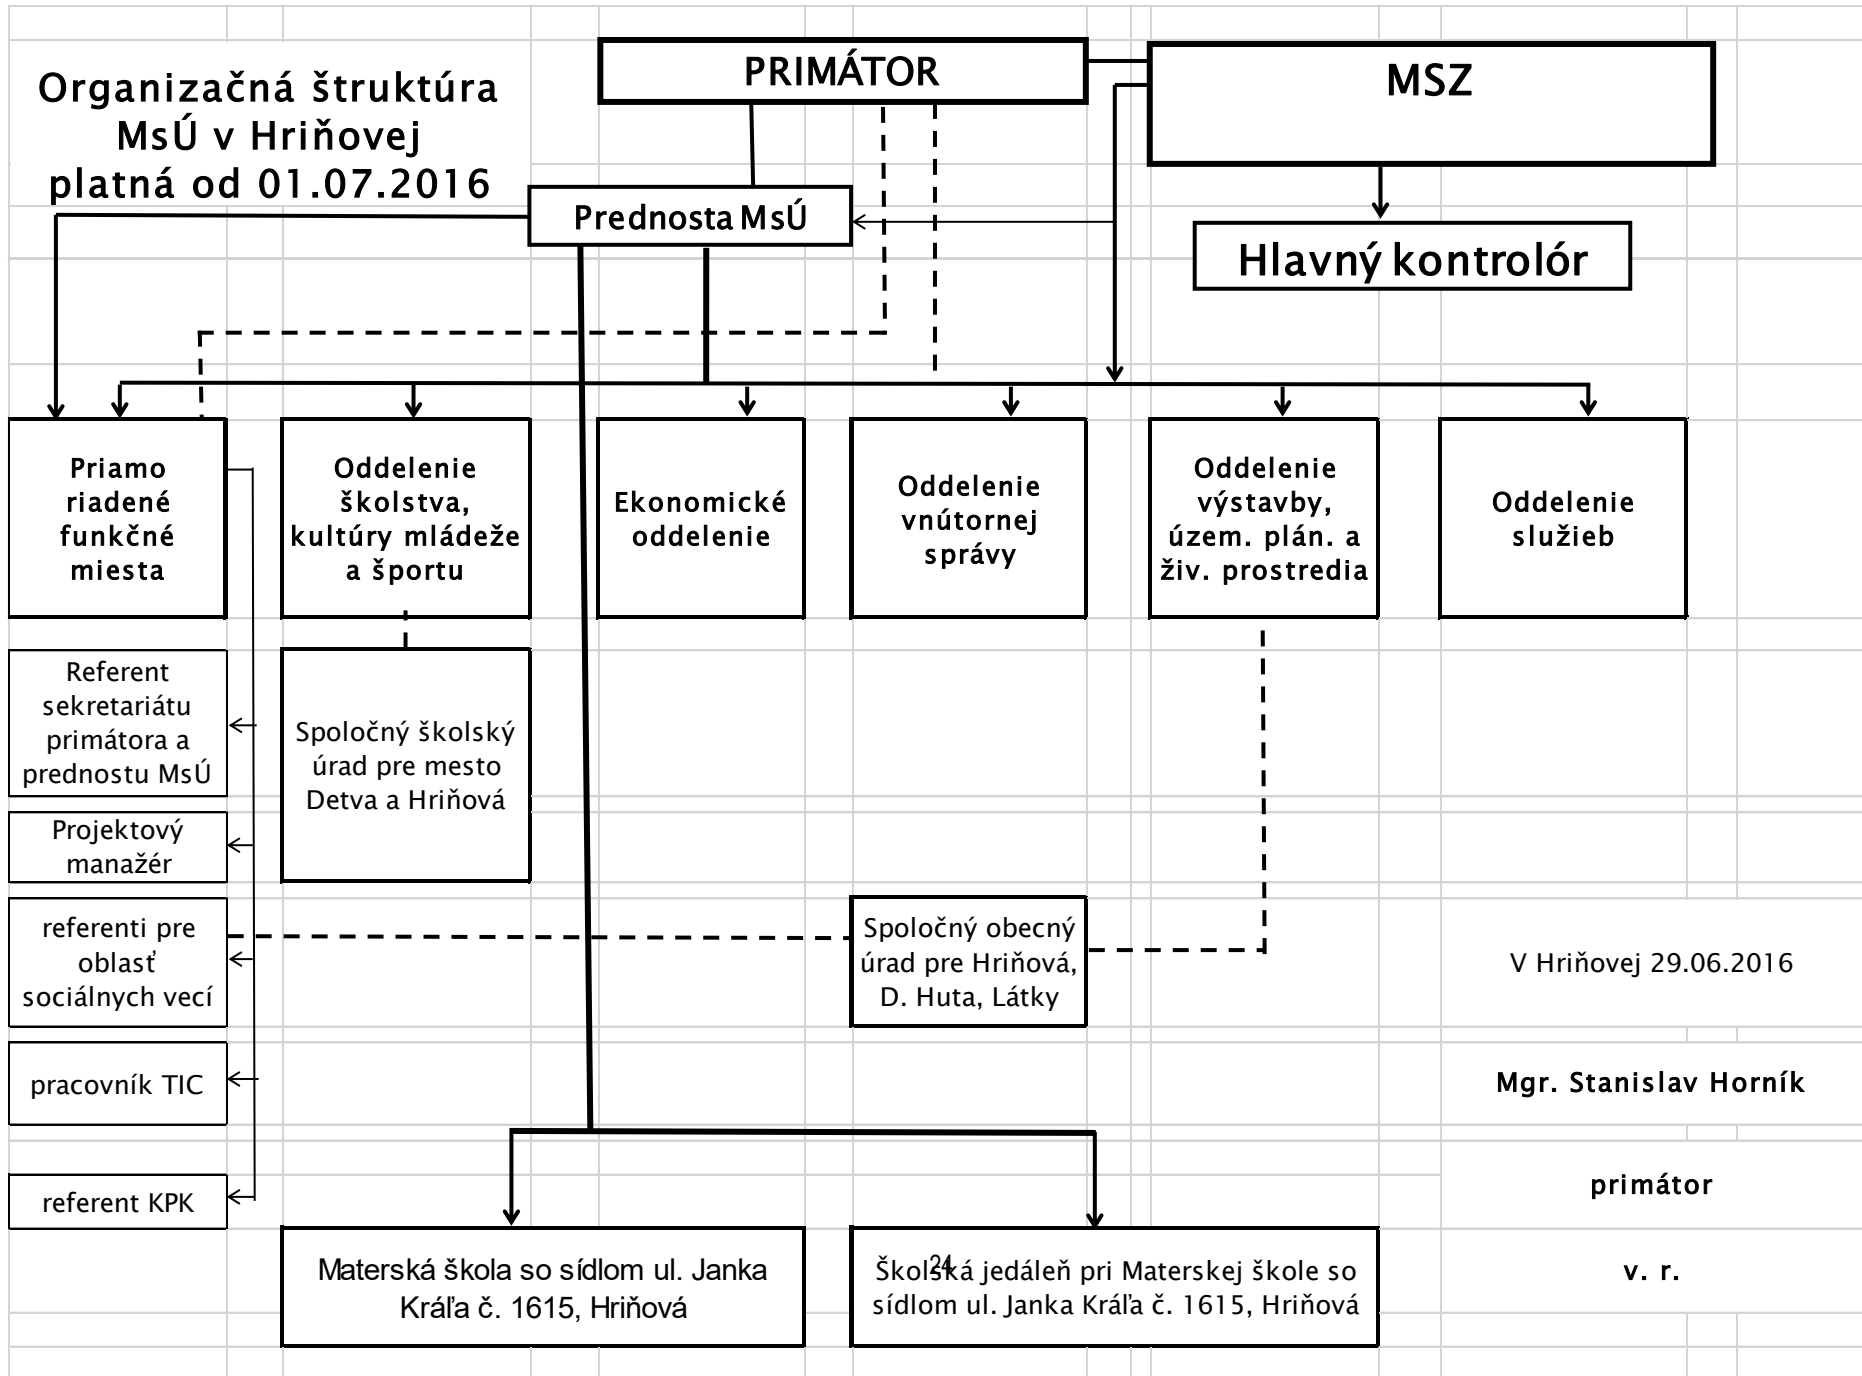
Organizačná štruktúra MsÚ v Hriňovej platná od 01.07.2016

PRIMÁTOR

MSZ

Prednosta MsÚ

Hlavný kontrolór

Priamo riadené funkčné miesta

Oddelenie školstva, kultúry mládeže a športu

Ekonomické oddelenie

Oddelenie vnútornej správy

Oddelenie výstavby, územ. plán. a živ. prostredia

Oddelenie služieb

Referent sekretariátu primátora a prednostu MsÚ

Spoločný školský úrad pre mesto Detva a Hriňová

Projektový manažér

referenti pre oblasť sociálnych vecí

Spoločný obecný úrad pre Hriňová, D. Huta, Látky

V Hriňovej 29.06.2016

pracovník TIC

Mgr. Stanislav Horník

referent KPK

primátor

Materská škola so sídlom ul. Janka Kráľa č. 1615, Hriňová

24

Školská jedáleň pri Materskej škole so sídlom ul. Janka Kráľa č. 1615, Hriňová

v. r.